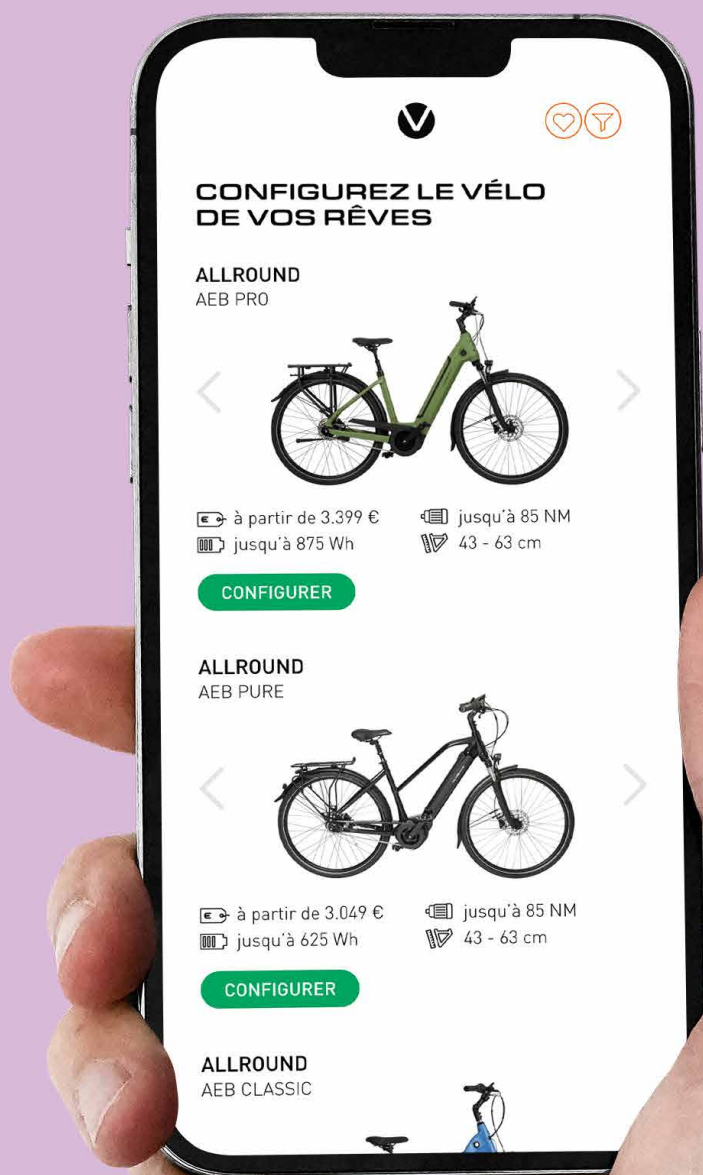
CONFIGUREZ LE VÉLO DE VOS RÊVES

ALLROUND
AEB PRO

à partir de 3.399 €
jusqu'à 875 Wh
jusqu'à 85 NM
43 - 63 cm

CONFIGURER

ALLROUND
AEB PURE

à partir de 3.049 €
jusqu'à 625 Wh
jusqu'à 85 NM
43 - 63 cm

CONFIGURER

ALLROUND
AEB CLASSIC